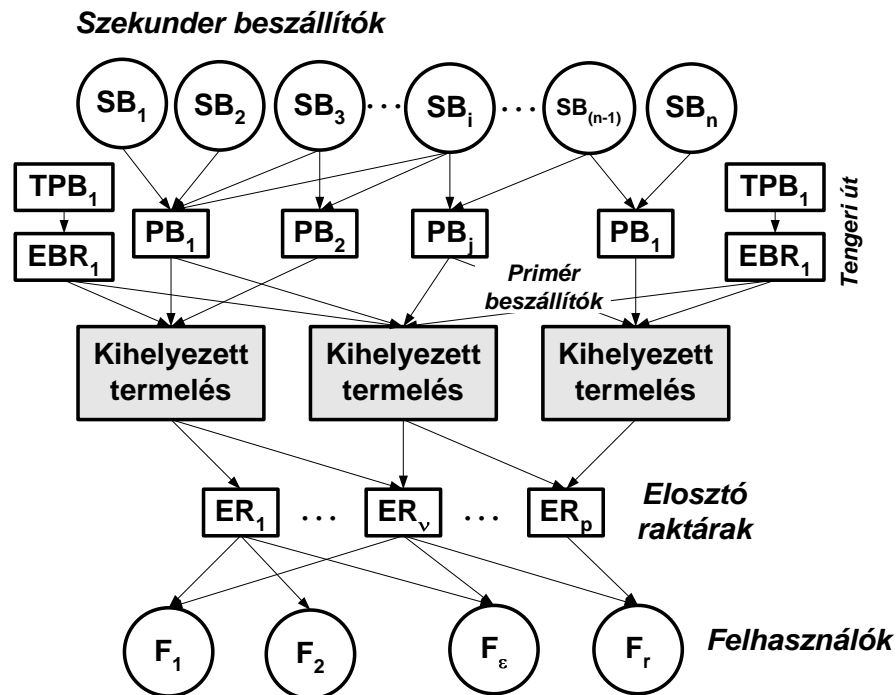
Szekunder beszállítók

$SB_1$ $SB_2$ $SB_3$ ... $SB_i$ ... $SB_{(n-1)}$ $SB_n$

$TPB_1$ $TPB_1$

Tengeri út

$EBR_1$ $PB_1$ $PB_2$ $PB_j$ $PB_1$ $EBR_1$

Primér beszállítók

Kihelyezett termelés

Kihelyezett termelés

Kihelyezett termelés

$ER_1$ ... $ER_\nu$ ... $ER_p$

Elosztó raktárak

$F_1$ $F_2$ $F_\varepsilon$ $F_r$

Felhasználók